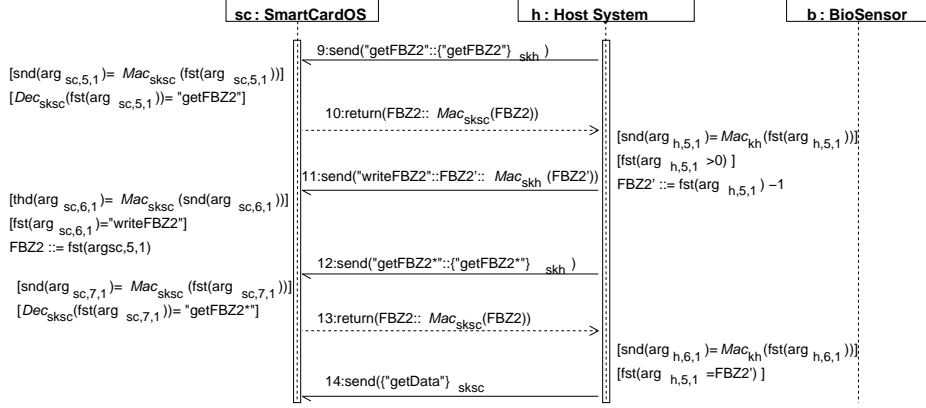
sc : SmartCardOS

h : Host System

b : BioSensor

9:send("getFBZ2"::{"getFBZ2"}$_{skh}$ )

[snd(arg $_{sc,5,1}$)= $Mac_{sksc}$ (fst(arg $_{sc,5,1}$))]
[$Dec_{sksc}$(fst(arg $_{sc,5,1}$))= "getFBZ2"]

10:return(FBZ2:: $Mac_{sksc}$(FBZ2))

[snd(arg $_{h,5,1}$)= $Mac_{kh}$(fst(arg $_{h,5,1}$))]
[fst(arg $_{h,5,1}$ >0) ]
FBZ2' ::= fst(arg $_{h,5,1}$) −1

11:send("writeFBZ2"::FBZ2':: $Mac_{skh}$ (FBZ2'))

[thd(arg $_{sc,6,1}$)= $Mac_{sksc}$ (snd(arg $_{sc,6,1}$))]
[fst(arg $_{sc,6,1}$)="writeFBZ2"]
FBZ2 ::= fst(argsc,5,1)

12:send("getFBZ2*"::{"getFBZ2*"}$_{skh}$ )

[snd(arg $_{sc,7,1}$)= $Mac_{sksc}$ (fst(arg $_{sc,7,1}$))]
[$Dec_{sksc}$(fst(arg $_{sc,7,1}$))= "getFBZ2*"]

13:return(FBZ2:: $Mac_{sksc}$(FBZ2))

[snd(arg $_{h,6,1}$)= $Mac_{kh}$(fst(arg $_{h,6,1}$))]
[fst(arg $_{h,5,1}$ =FBZ2') ]

14:send({"getData"} $_{sksc}$